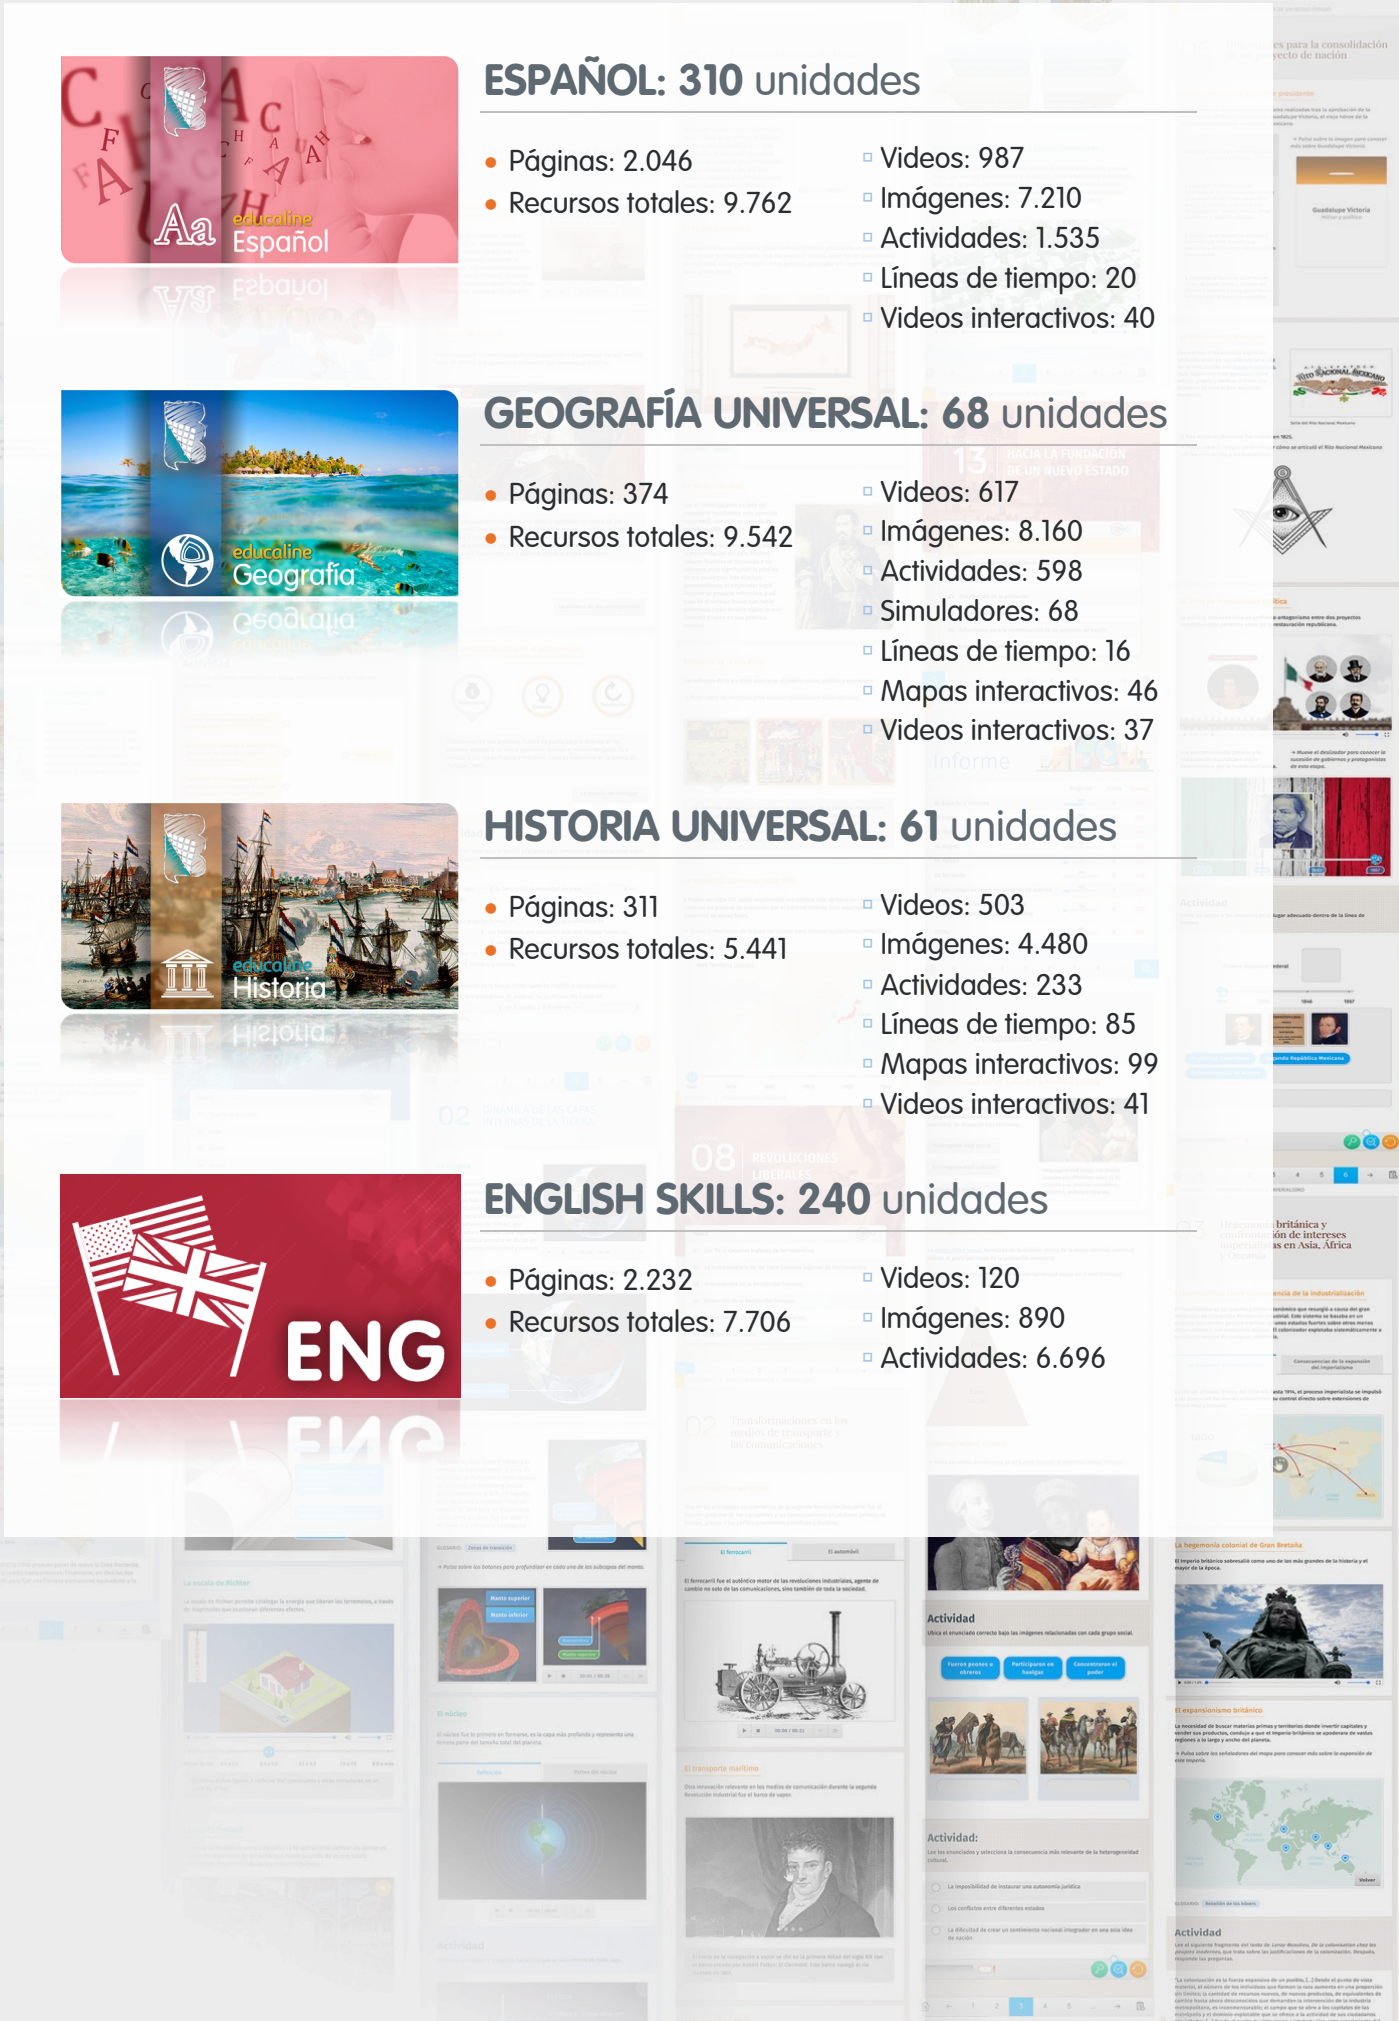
educaline Español

ESPAÑOL: 310 unidades

Páginas: 2.046
Recursos totales: 9.762

Videos: 987
Imágenes: 7.210
Actividades: 1.535
Líneas de tiempo: 20
Videos interactivos: 40

educaline Geografía

GEOGRAFÍA UNIVERSAL: 68 unidades

Páginas: 374
Recursos totales: 9.542

Videos: 617
Imágenes: 8.160
Actividades: 598
Simuladores: 68
Líneas de tiempo: 16
Mapas interactivos: 46
Videos interactivos: 37

educaline Historia

HISTORIA UNIVERSAL: 61 unidades

Páginas: 311
Recursos totales: 5.441

Videos: 503
Imágenes: 4.480
Actividades: 233
Líneas de tiempo: 85
Mapas interactivos: 99
Videos interactivos: 41

ENG

ENGLISH SKILLS: 240 unidades

Páginas: 2.232
Recursos totales: 7.706

Videos: 120
Imágenes: 890
Actividades: 6.696